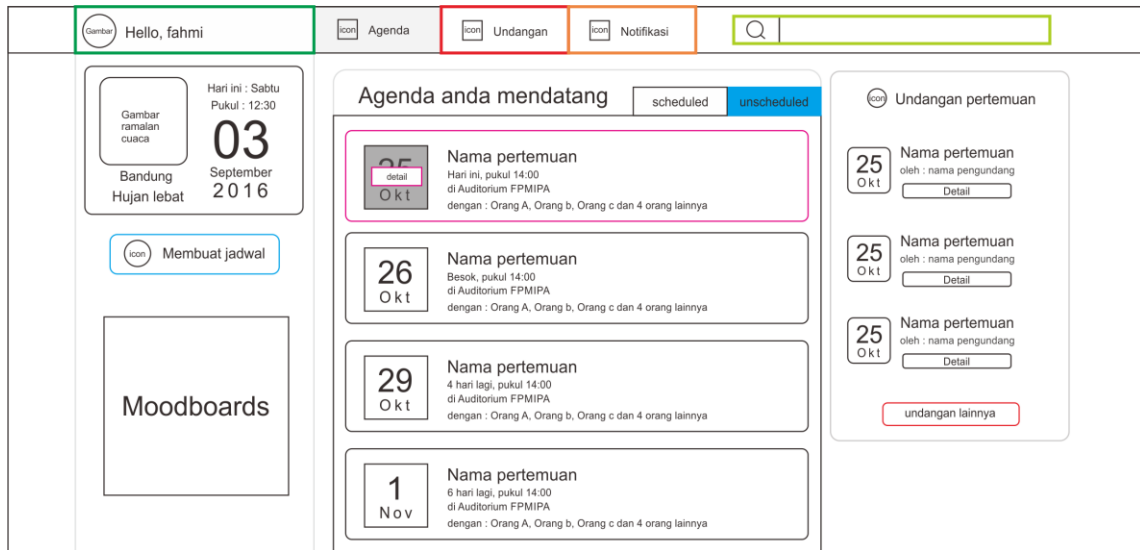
Gambar Hello, fahmi

icon Agenda

icon Undangan

icon Notifikasi

Gambar ramalan cuaca

Hari ini : Sabtu
Pukul : 12:30
03
September
2016

Bandung
Hujan lebat

icon Membuat jadwal

Moodboards

Agenda anda mendatang

scheduled | unscheduled

25 Okt
detail
Nama pertemuan
Hari ini, pukul 14:00
di Auditorium FPMIPA
dengan : Orang A, Orang b, Orang c dan 4 orang lainnya

26 Okt
Nama pertemuan
Besok, pukul 14:00
di Auditorium FPMIPA
dengan : Orang A, Orang b, Orang c dan 4 orang lainnya

29 Okt
Nama pertemuan
4 hari lagi, pukul 14:00
di Auditorium FPMIPA
dengan : Orang A, Orang b, Orang c dan 4 orang lainnya

1 Nov
Nama pertemuan
6 hari lagi, pukul 14:00
di Auditorium FPMIPA
dengan : Orang A, Orang b, Orang c dan 4 orang lainnya

icon Undangan pertemuan

25 Okt
Nama pertemuan
oleh : nama pengundang
Detail

25 Okt
Nama pertemuan
oleh : nama pengundang
Detail

25 Okt
Nama pertemuan
oleh : nama pengundang
Detail

undangan lainnya